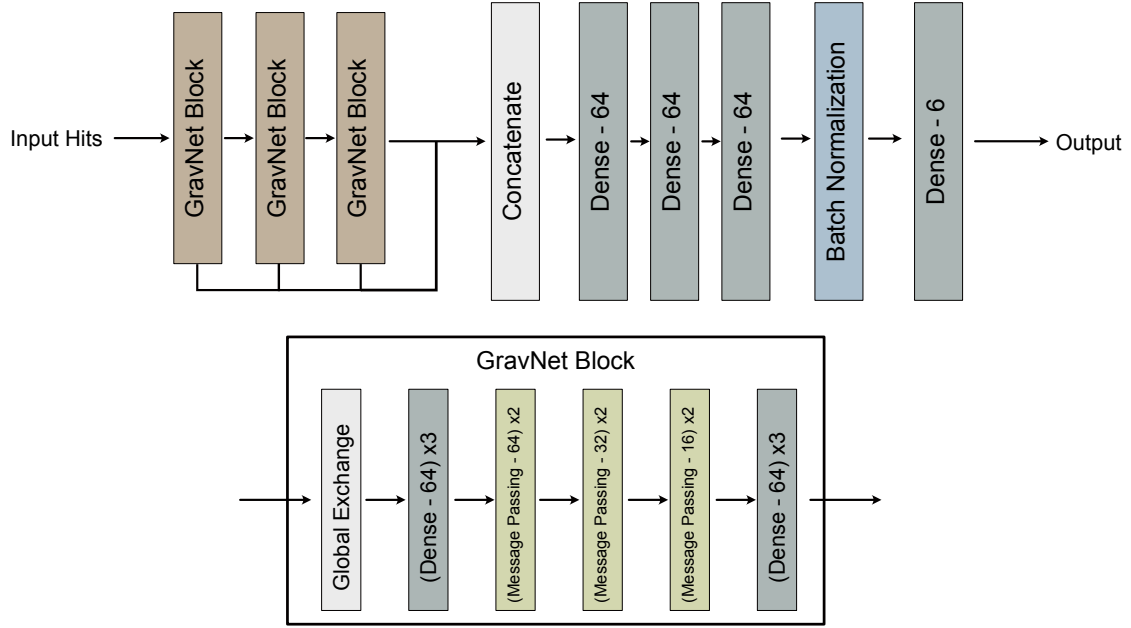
Input Hits

GravNet Block

GravNet Block

GravNet Block

Concatenate

Dense - 64

Dense - 64

Dense - 64

Batch Normalization

Dense - 6

Output

GravNet Block

Global Exchange

(Dense - 64) x3

(Message Passing - 64) x2

(Message Passing - 32) x2

(Message Passing - 16) x2

(Dense - 64) x3